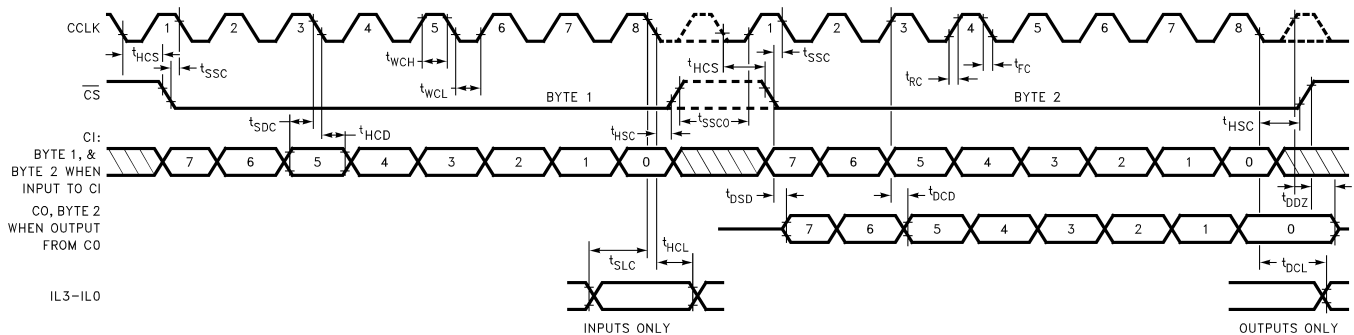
CCLK
1 2 3 4 5 6 7 8 1 2 3 4 5 6 7 8
$t_{HCS}$ $t_{SSC}$
$t_{WCH}$
$t_{WCL}$
$t_{HCS}$ $t_{SSC}$
$t_{RC}$ $t_{FC}$
$\overline{CS}$
BYTE 1
BYTE 2
$t_{SDC}$ $t_{HCD}$
$t_{SSCO}$
$t_{HSC}$
$t_{HSC}$
CI:
BYTE 1, &
BYTE 2 WHEN
INPUT TO CI
7 6 5 4 3 2 1 0 7 6 5 4 3 2 1 0
$t_{DSD}$ $t_{DCD}$
$t_{DDZ}$
CO, BYTE 2
WHEN OUTPUT
FROM CO
7 6 5 4 3 2 1 0
$t_{SLC}$ $t_{HCL}$
$t_{DCL}$
IL3–IL0
INPUTS ONLY
OUTPUTS ONLY